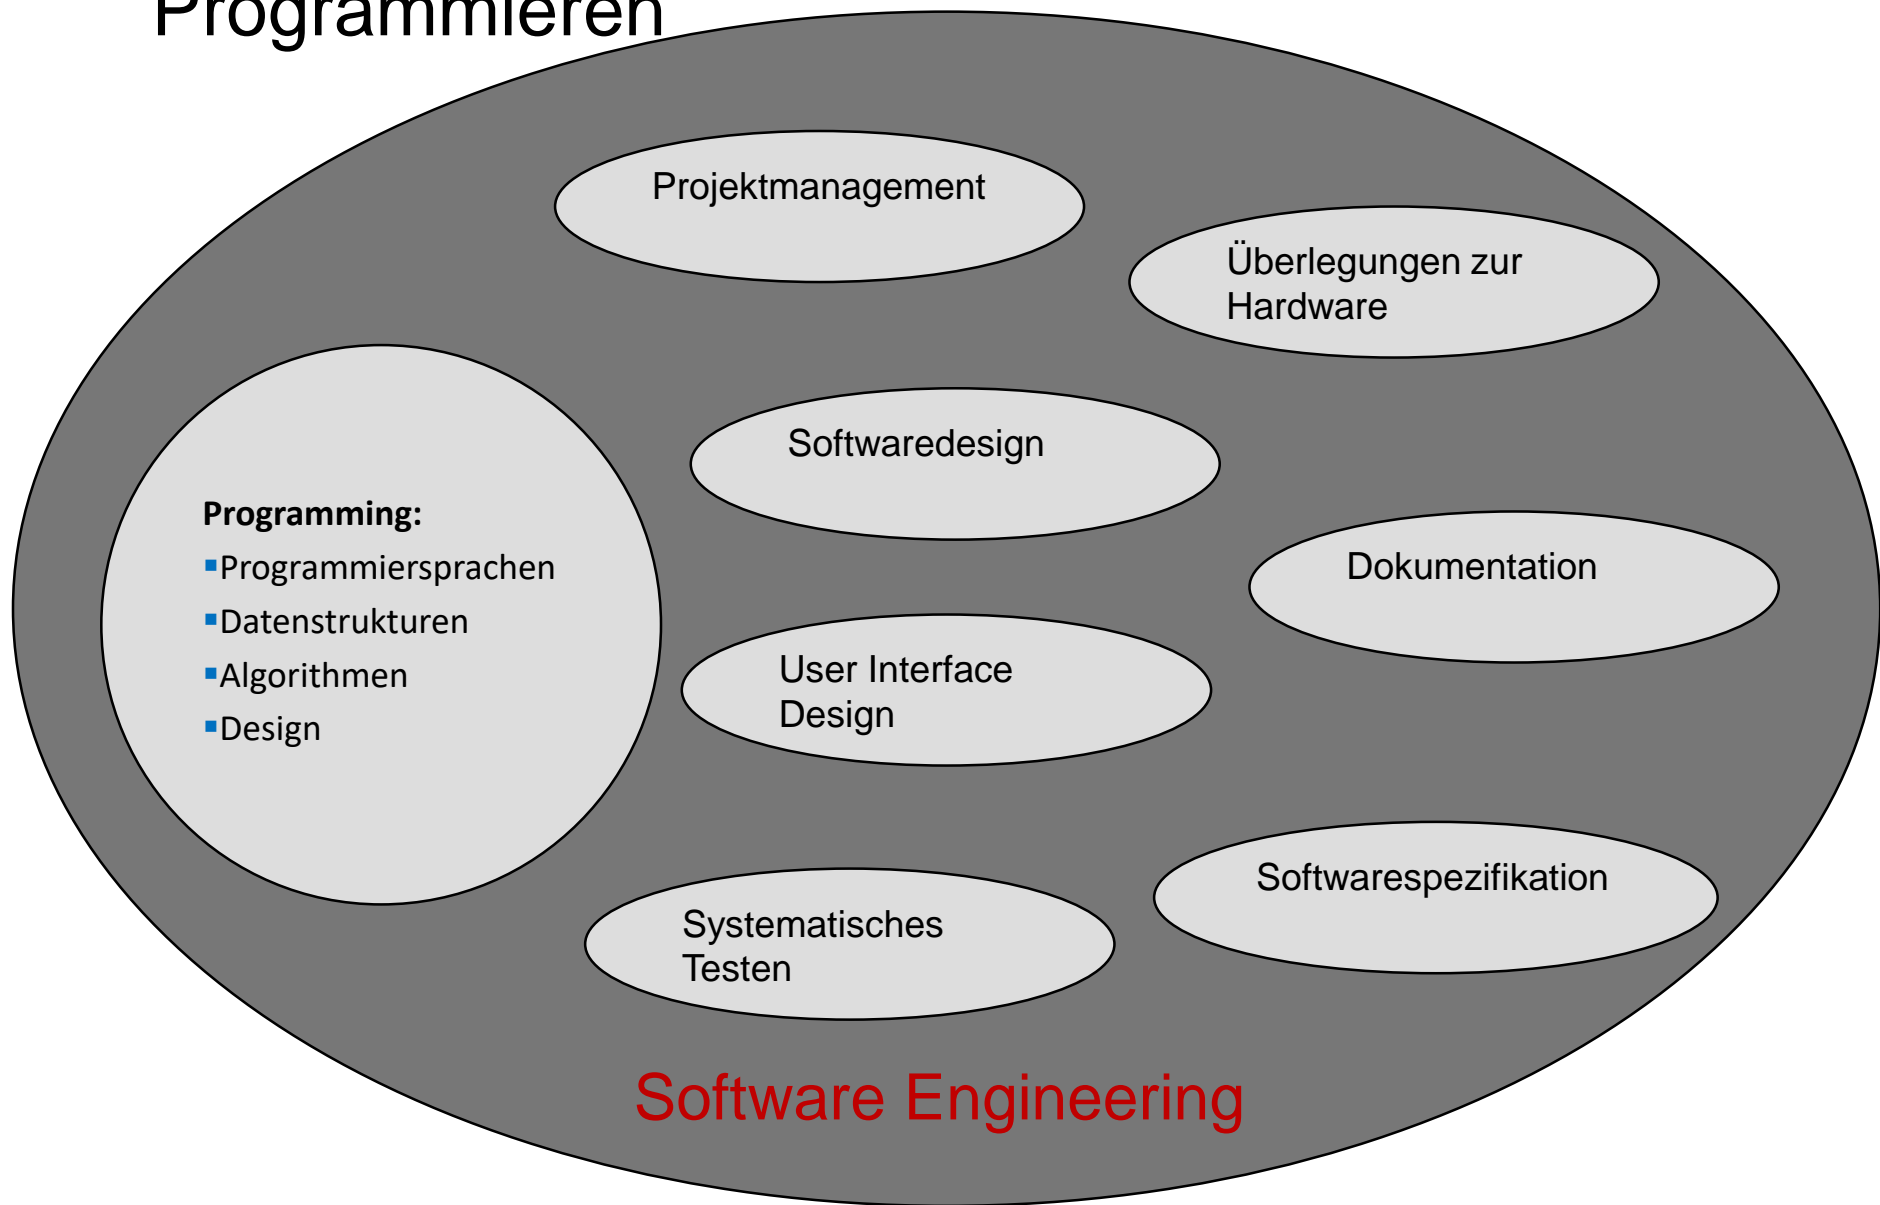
Programmieren

Projektmanagement

Überlegungen zur Hardware

Programming:
- Programmiersprachen
- Datenstrukturen
- Algorithmen
- Design

Softwaredesign

Dokumentation

User Interface Design

Systematisches Testen

Softwarespezifikation

Software Engineering